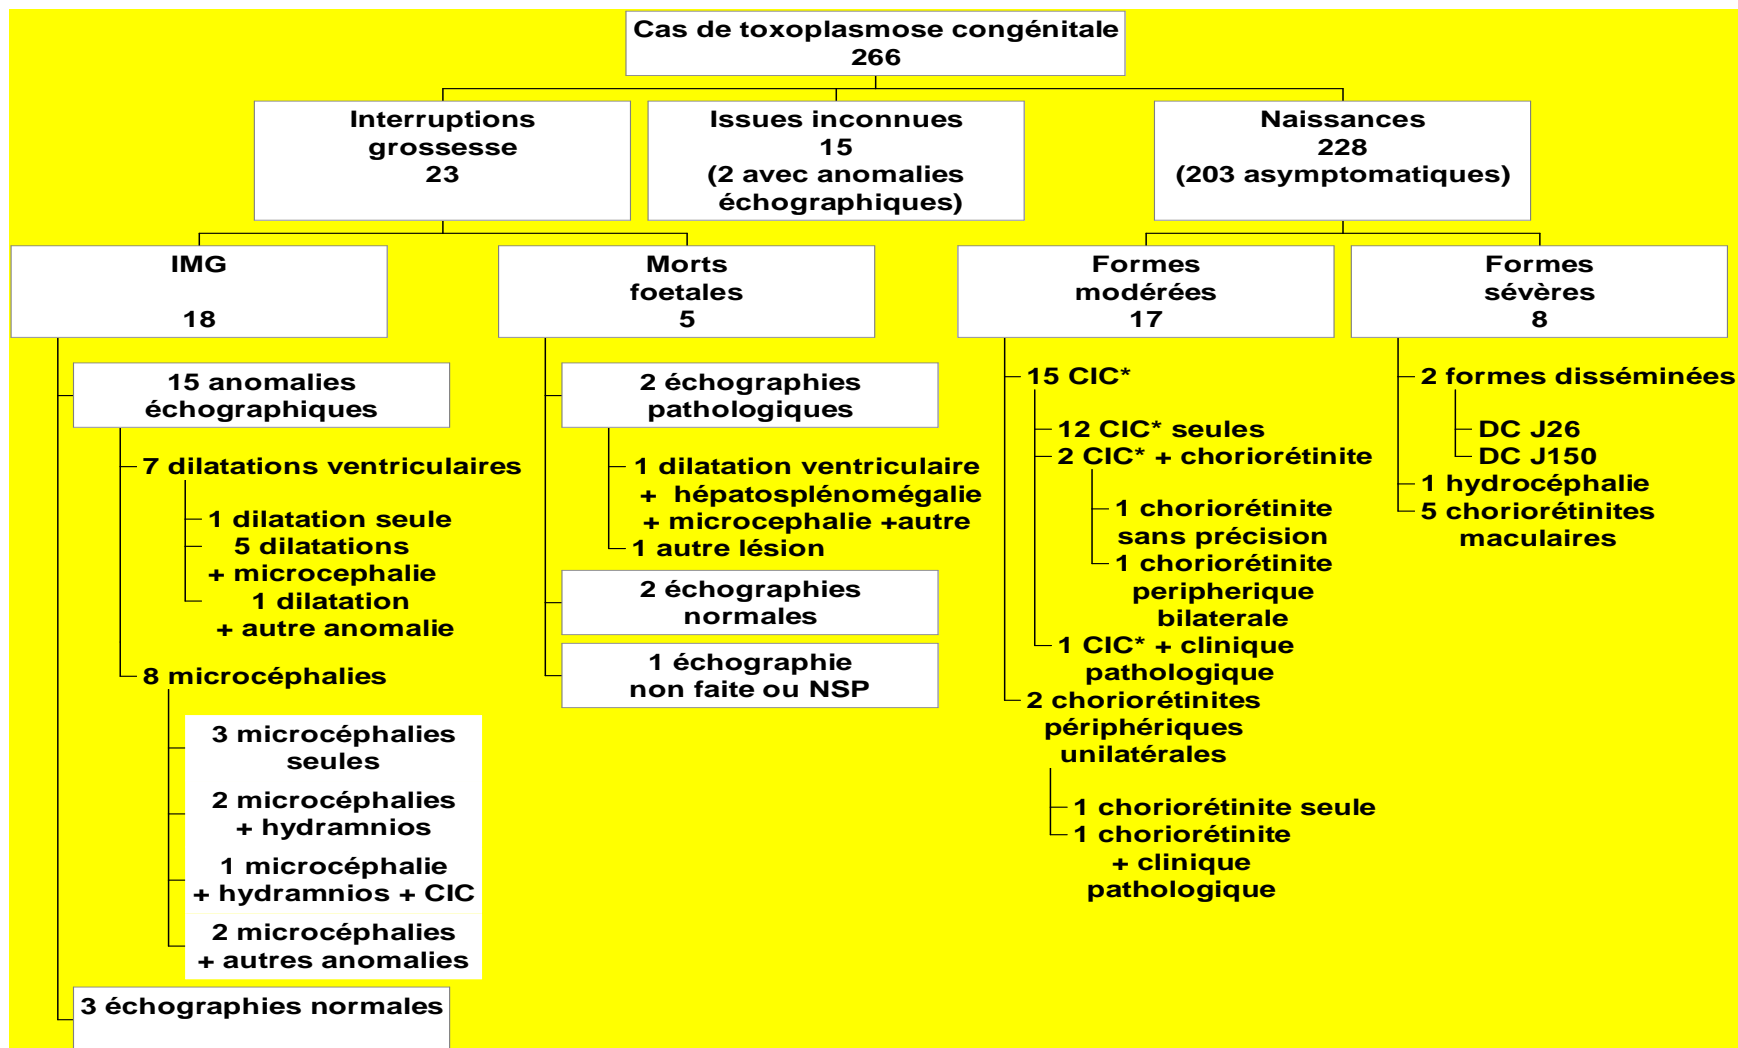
Cas de toxoplasmose congénitale
266

Interruptions grossesse
23

Issues inconnues
15
(2 avec anomalies échographiques)

Naissances
228
(203 asymptomatiques)

IMG
18

15 anomalies échographiques

7 dilatations ventriculaires

1 dilatation seule
5 dilatations + microcephalie
1 dilatation + autre anomalie

8 microcéphalies

3 microcéphalies seules
2 microcéphalies + hydramnios
1 microcéphalie + hydramnios + CIC
2 microcéphalies + autres anomalies

3 échographies normales

Morts foetales
5

2 échographies pathologiques

1 dilatation ventriculaire + hépatosplénomégalie + microcephalie +autre
1 autre lésion

2 échographies normales

1 échographie non faite ou NSP

Formes modérées
17

15 CIC*

12 CIC* seules
2 CIC* + choriorétinite

1 choriorétinite sans précision
1 choriorétinite peripherique bilaterale

1 CIC* + clinique pathologique

2 choriorétinites périphériques unilatérales

1 choriorétinite seule
1 choriorétinite + clinique pathologique

Formes sévères
8

2 formes disséminées

DC J26
DC J150

1 hydrocéphalie
5 choriorétinites maculaires